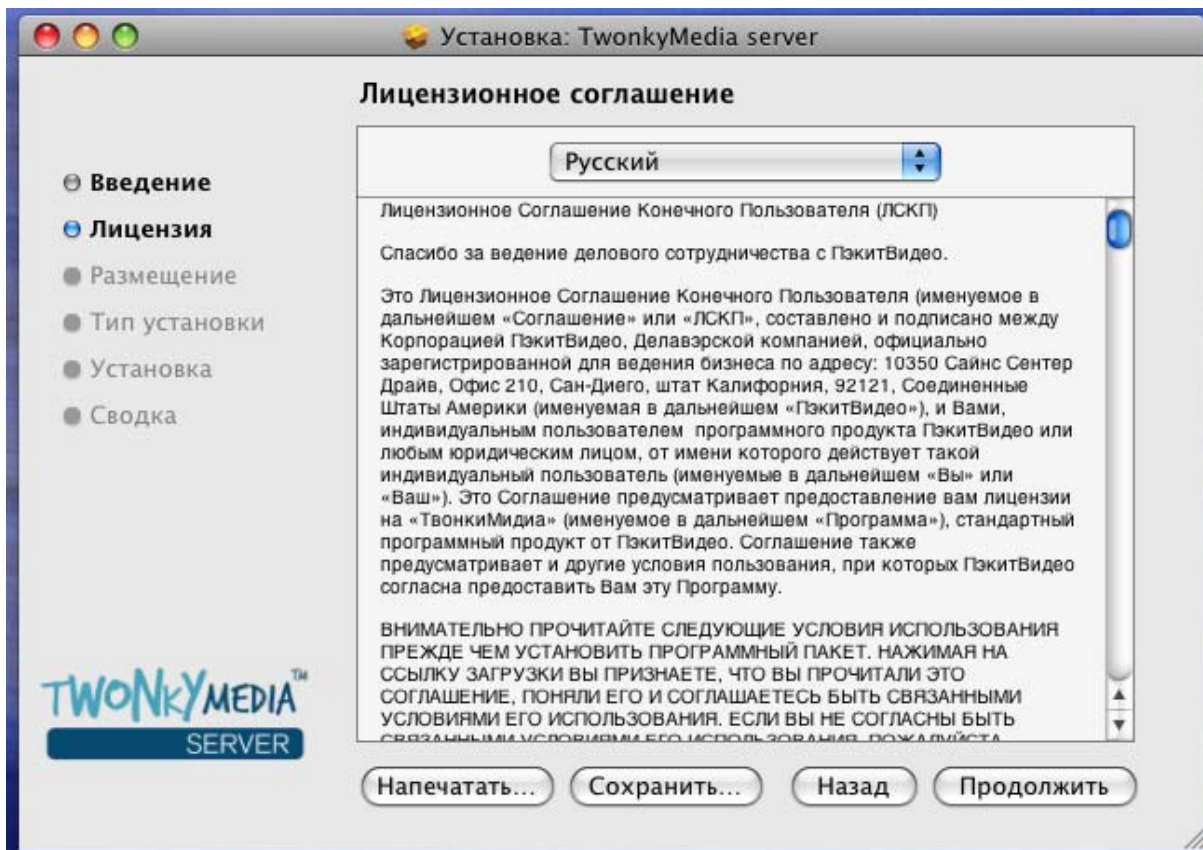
Установка: TwonkyMedia server

Лицензионное соглашение

Русский

Введение
Лицензия
Размещение
Тип установки
Установка
Сводка

Лицензионное Соглашение Конечного Пользователя (ЛСКП)

Спасибо за ведение делового сотрудничества с ПэкитВидео.

Это Лицензионное Соглашение Конечного Пользователя (именуемое в дальнейшем «Соглашение» или «ЛСКП», составлено и подписано между Корпорацией ПэкитВидео, Делавэрской компанией, официально зарегистрированной для ведения бизнеса по адресу: 10350 Сайнс Сентер Драйв, Офис 210, Сан-Диего, штат Калифорния, 92121, Соединенные Штаты Америки (именуемая в дальнейшем «ПэкитВидео»), и Вами, индивидуальным пользователем программного продукта ПэкитВидео или любым юридическим лицом, от имени которого действует такой индивидуальный пользователь (именуемые в дальнейшем «Вы» или «Ваш»). Это Соглашение предусматривает предоставление вам лицензии на «ТвонкиМидиа» (именуемое в дальнейшем «Программа»), стандартный программный продукт от ПэкитВидео. Соглашение также предусматривает и другие условия пользования, при которых ПэкитВидео согласна предоставить Вам эту Программу.

ВНИМАТЕЛЬНО ПРОЧИТАЙТЕ СЛЕДУЮЩИЕ УСЛОВИЯ ИСПОЛЬЗОВАНИЯ ПРЕЖДЕ ЧЕМ УСТАНОВИТЬ ПРОГРАММНЫЙ ПАКЕТ. НАЖИМАЯ НА ССЫЛКУ ЗАГРУЗКИ ВЫ ПРИЗНАЕТЕ, ЧТО ВЫ ПРОЧИТАЛИ ЭТО СОГЛАШЕНИЕ, ПОНЯЛИ ЕГО И СОГЛАШАЕТЕСЬ БЫТЬ СВЯЗАННЫМИ УСЛОВИЯМИ ЕГО ИСПОЛЬЗОВАНИЯ. ЕСЛИ ВЫ НЕ СОГЛАСНЫ БЫТЬ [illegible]

TWONKYMEDIA™
SERVER

Напечатать... Сохранить... Назад Продолжить